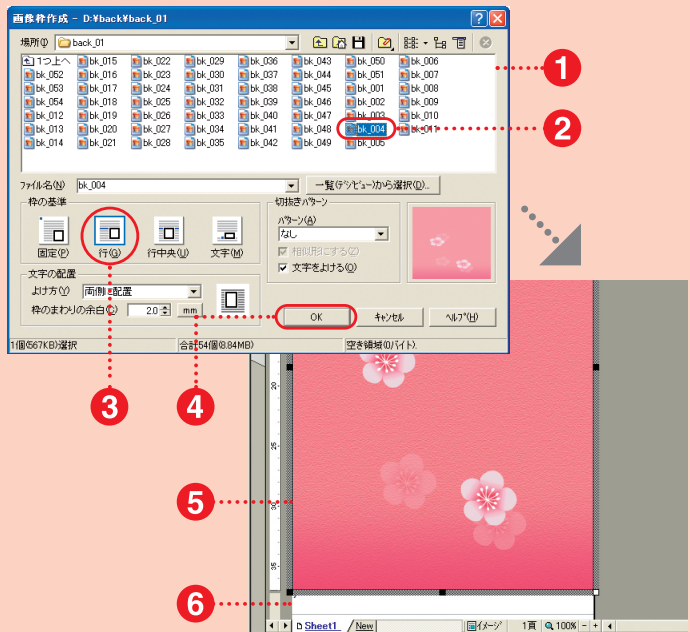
画像枠作成 - D:¥back¥back_01

場所(I) back_01

1つ上へ
bk_052
bk_053
bk_054
bk_012
bk_013
bk_014
bk_015
bk_016
bk_017
bk_018
bk_019
bk_020
bk_021
bk_022
bk_023
bk_024
bk_025
bk_026
bk_027
bk_028
bk_029
bk_030
bk_031
bk_032
bk_033
bk_034
bk_035
bk_036
bk_037
bk_038
bk_039
bk_040
bk_041
bk_042
bk_043
bk_044
bk_045
bk_046
bk_047
bk_048
bk_049
bk_050
bk_051
bk_001
bk_002
bk_003
bk_004
bk_005
bk_006
bk_007
bk_008
bk_009
bk_010
bk_011

ファイル名(N) bk_004
一覧(デジビュー)から選択(D)...

枠の基準
固定(F)
行(G)
行中央(U)
文字(M)

文字の配置
よけ方(Y) 両側に配置
枠のまわりの余白(O) 2.0 mm

切抜きパターン
パターン(A)
なし
相似形にする(Z)
文字をよける(Q)

OK
キャンセル
ヘルプ(H)

1個(567KB)選択
合計54個(8.84MB)
空き領域(0バイト)

1
2
3
4
5
6

20
25
30
35

Sheet1
New
イメージ
1頁
100%